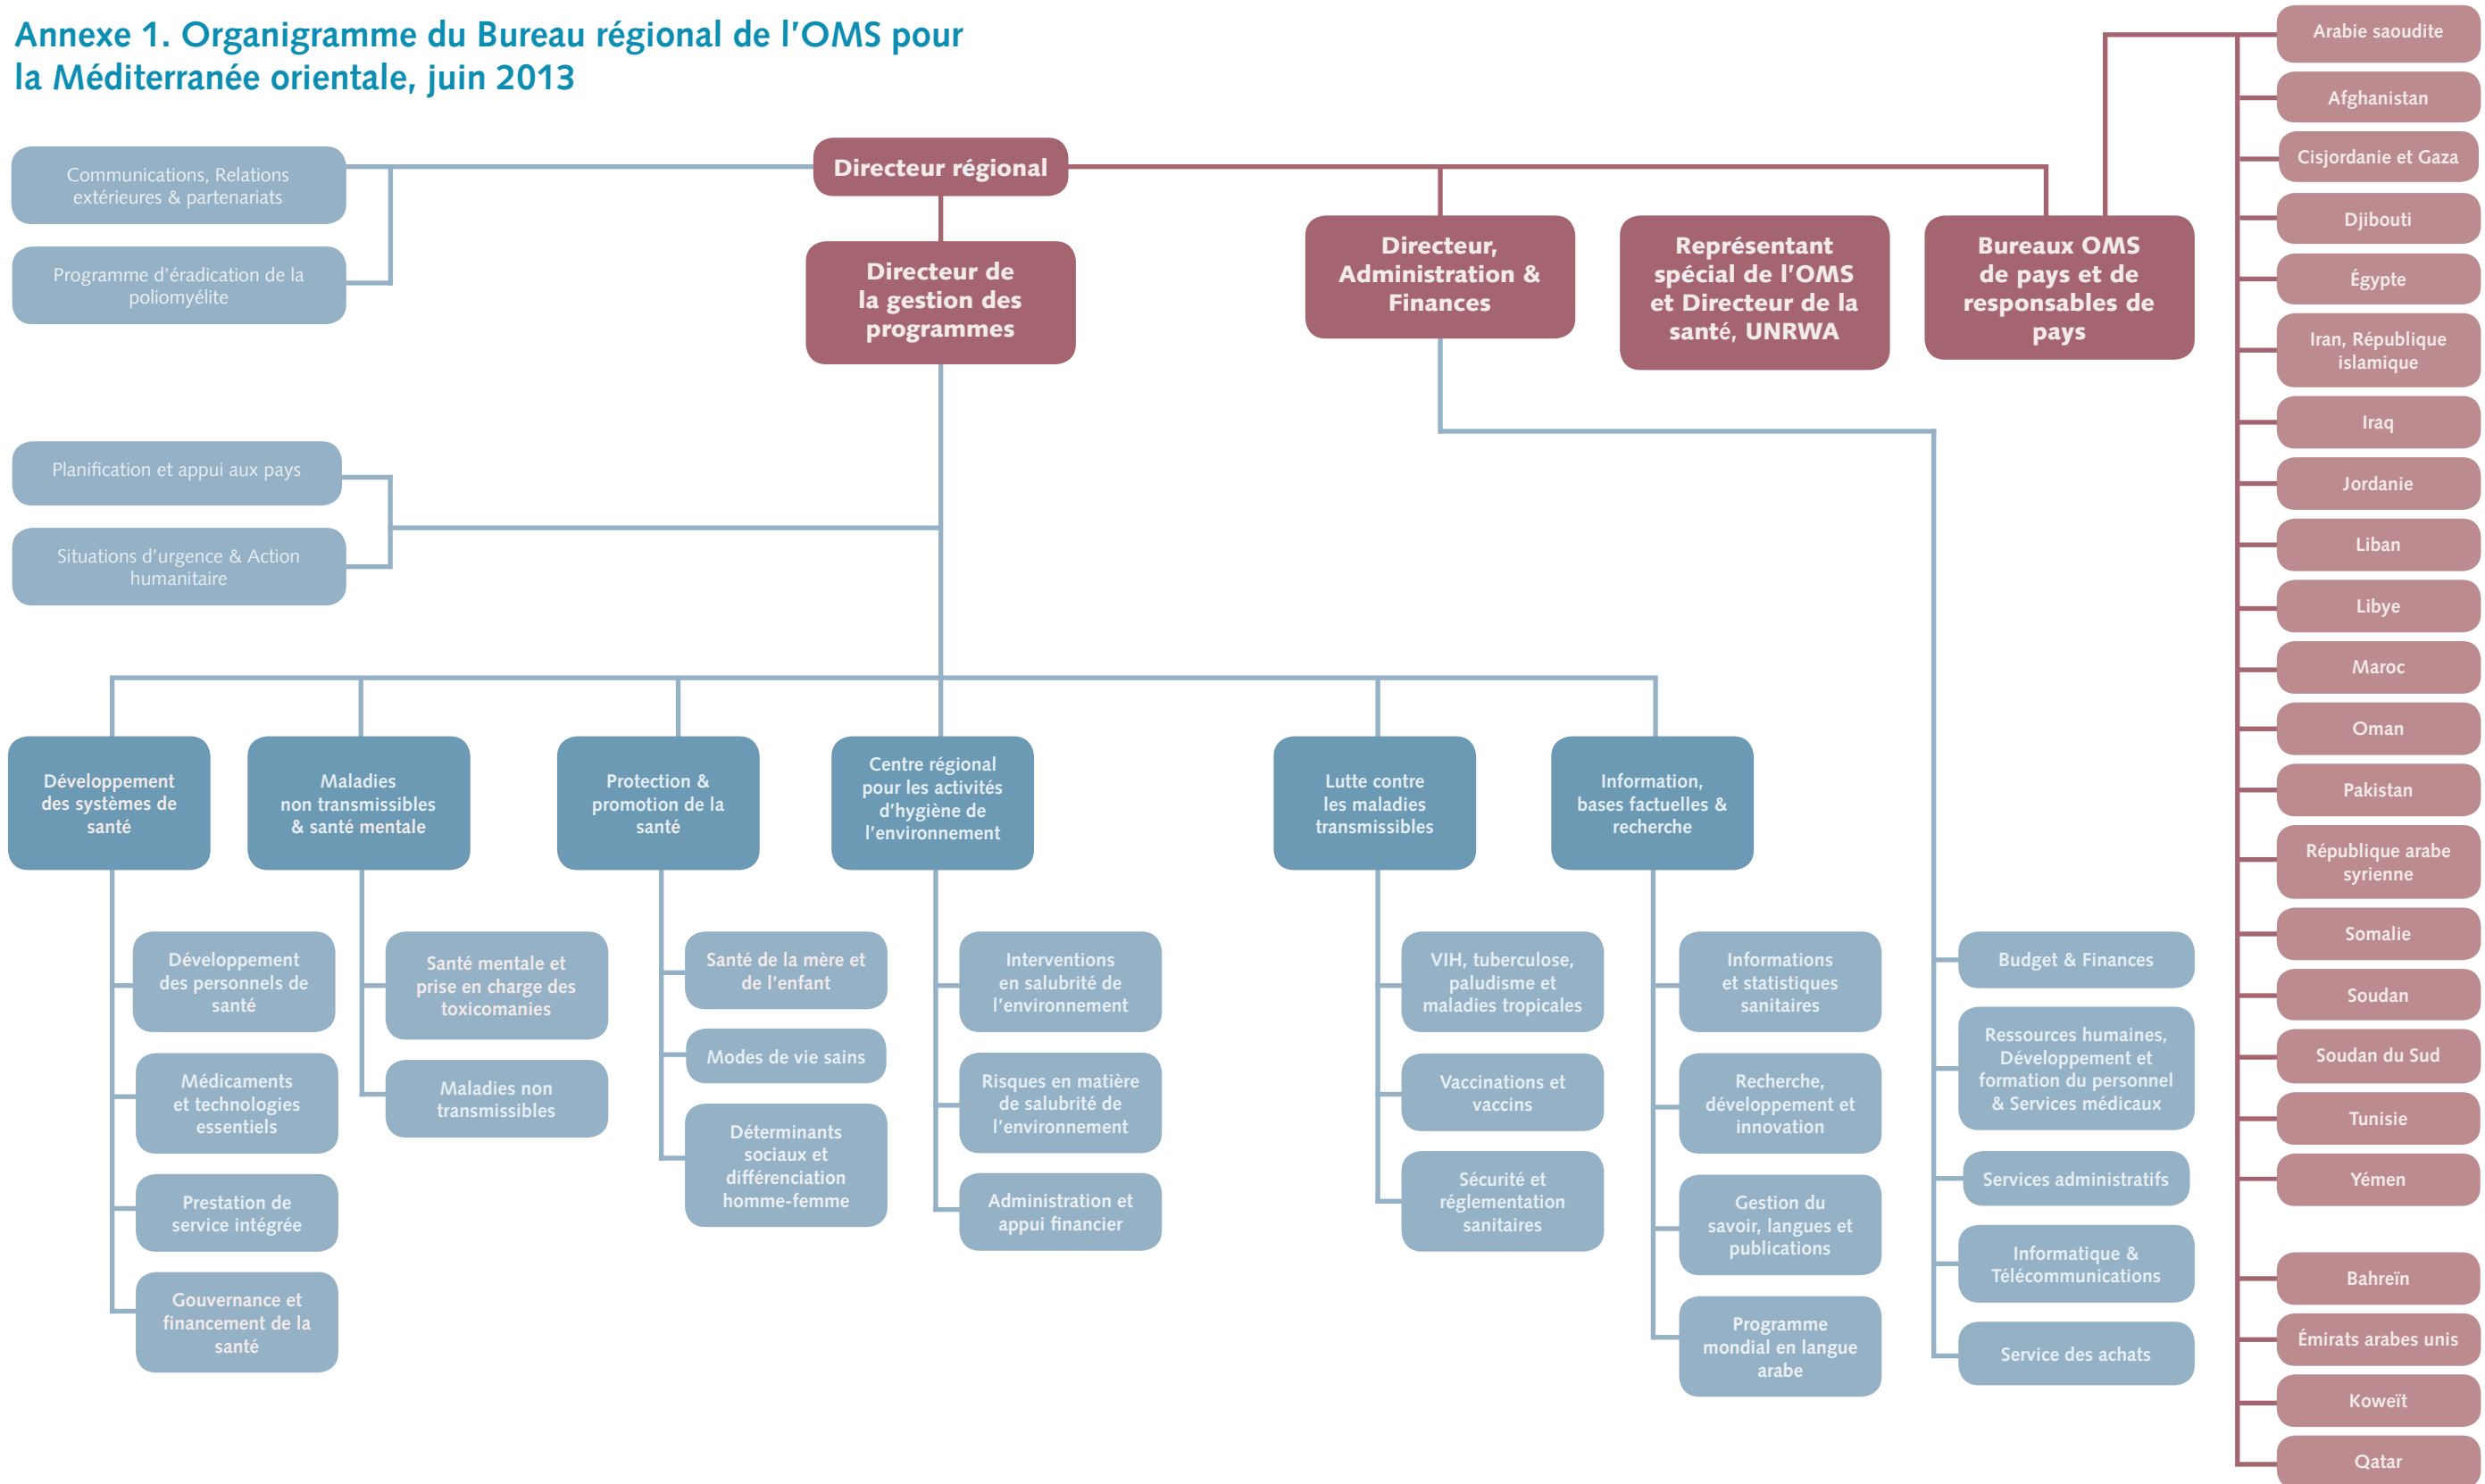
Annexe 1. Organigramme du Bureau régional de l'OMS pour la Méditerranée orientale, juin 2013

Directeur régional

Communications, Relations extérieures & partenariats

Programme d'éradication de la poliomyélite

Directeur de la gestion des programmes

Directeur, Administration & Finances

Représentant spécial de l'OMS et Directeur de la santé, UNRWA

Bureaux OMS de pays et de responsables de pays

Arabie saoudite
Afghanistan
Cisjordanie et Gaza
Djibouti
Égypte
Iran, République islamique
Iraq
Jordanie
Liban
Libye
Maroc
Oman
Pakistan
République arabe syrienne
Somalie
Soudan
Soudan du Sud
Tunisie
Yémen

Bahreïn
Émirats arabes unis
Koweït
Qatar

Planification et appui aux pays

Situations d'urgence & Action humanitaire

Développement des systèmes de santé
Développement des personnels de santé
Médicaments et technologies essentiels
Prestation de service intégrée
Gouvernance et financement de la santé

Maladies non transmissibles & santé mentale
Santé mentale et prise en charge des toxicomanies
Maladies non transmissibles

Protection & promotion de la santé
Santé de la mère et de l'enfant
Modes de vie sains
Déterminants sociaux et différenciation homme-femme

Centre régional pour les activités d'hygiène de l'environnement
Interventions en salubrité de l'environnement
Risques en matière de salubrité de l'environnement
Administration et appui financier

Lutte contre les maladies transmissibles
VIH, tuberculose, paludisme et maladies tropicales
Vaccinations et vaccins
Sécurité et réglementation sanitaires

Information, bases factuelles & recherche
Informations et statistiques sanitaires
Recherche, développement et innovation
Gestion du savoir, langues et publications
Programme mondial en langue arabe

Budget & Finances
Ressources humaines, Développement et formation du personnel & Services médicaux
Services administratifs
Informatique & Télécommunications
Service des achats